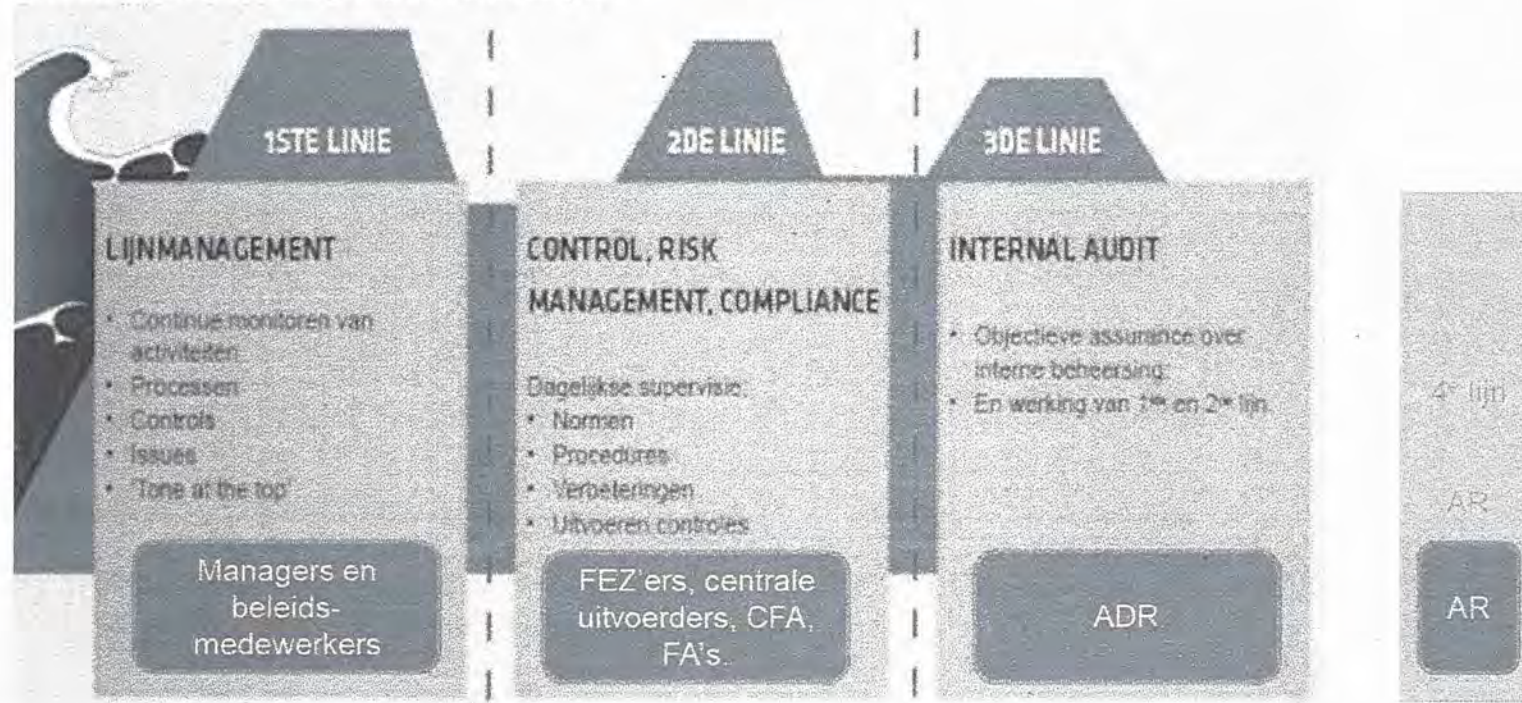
1STE LINIE

LIJNMANAGEMENT

• Continue monitoren van activiteiten:
• Processen
• Controls
• Issues
• 'Tone at the top'

Managers en beleidsmedewerkers

2DE LINIE

CONTROL, RISK MANAGEMENT, COMPLIANCE

Dagelijkse supervisie:
• Normen
• Procedures
• Verbeteringen
• Uitvoeren controles

FEZ'ers, centrale uitvoerders, CFA, FA's.

3DE LINIE

INTERNAL AUDIT

• Objectieve assurance over interne beheersing
• En werking van 1ste en 2de lijn.

ADR

4e lijn

AR

AR